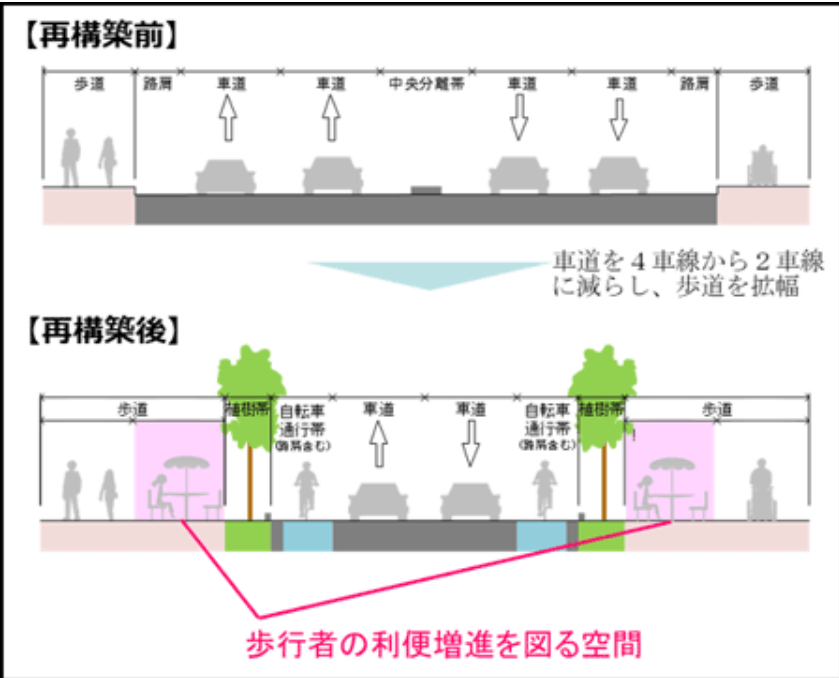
【再構築前】

歩道 路肩 車道 車道 中央分離帯 車道 車道 路肩 歩道

車道を４車線から２車線に減らし、歩道を拡幅

【再構築後】

歩道 植樹帯 自転車通行帯(路肩含む) 車道 車道 自転車通行帯(路肩含む) 植樹帯 歩道

歩行者の利便増進を図る空間